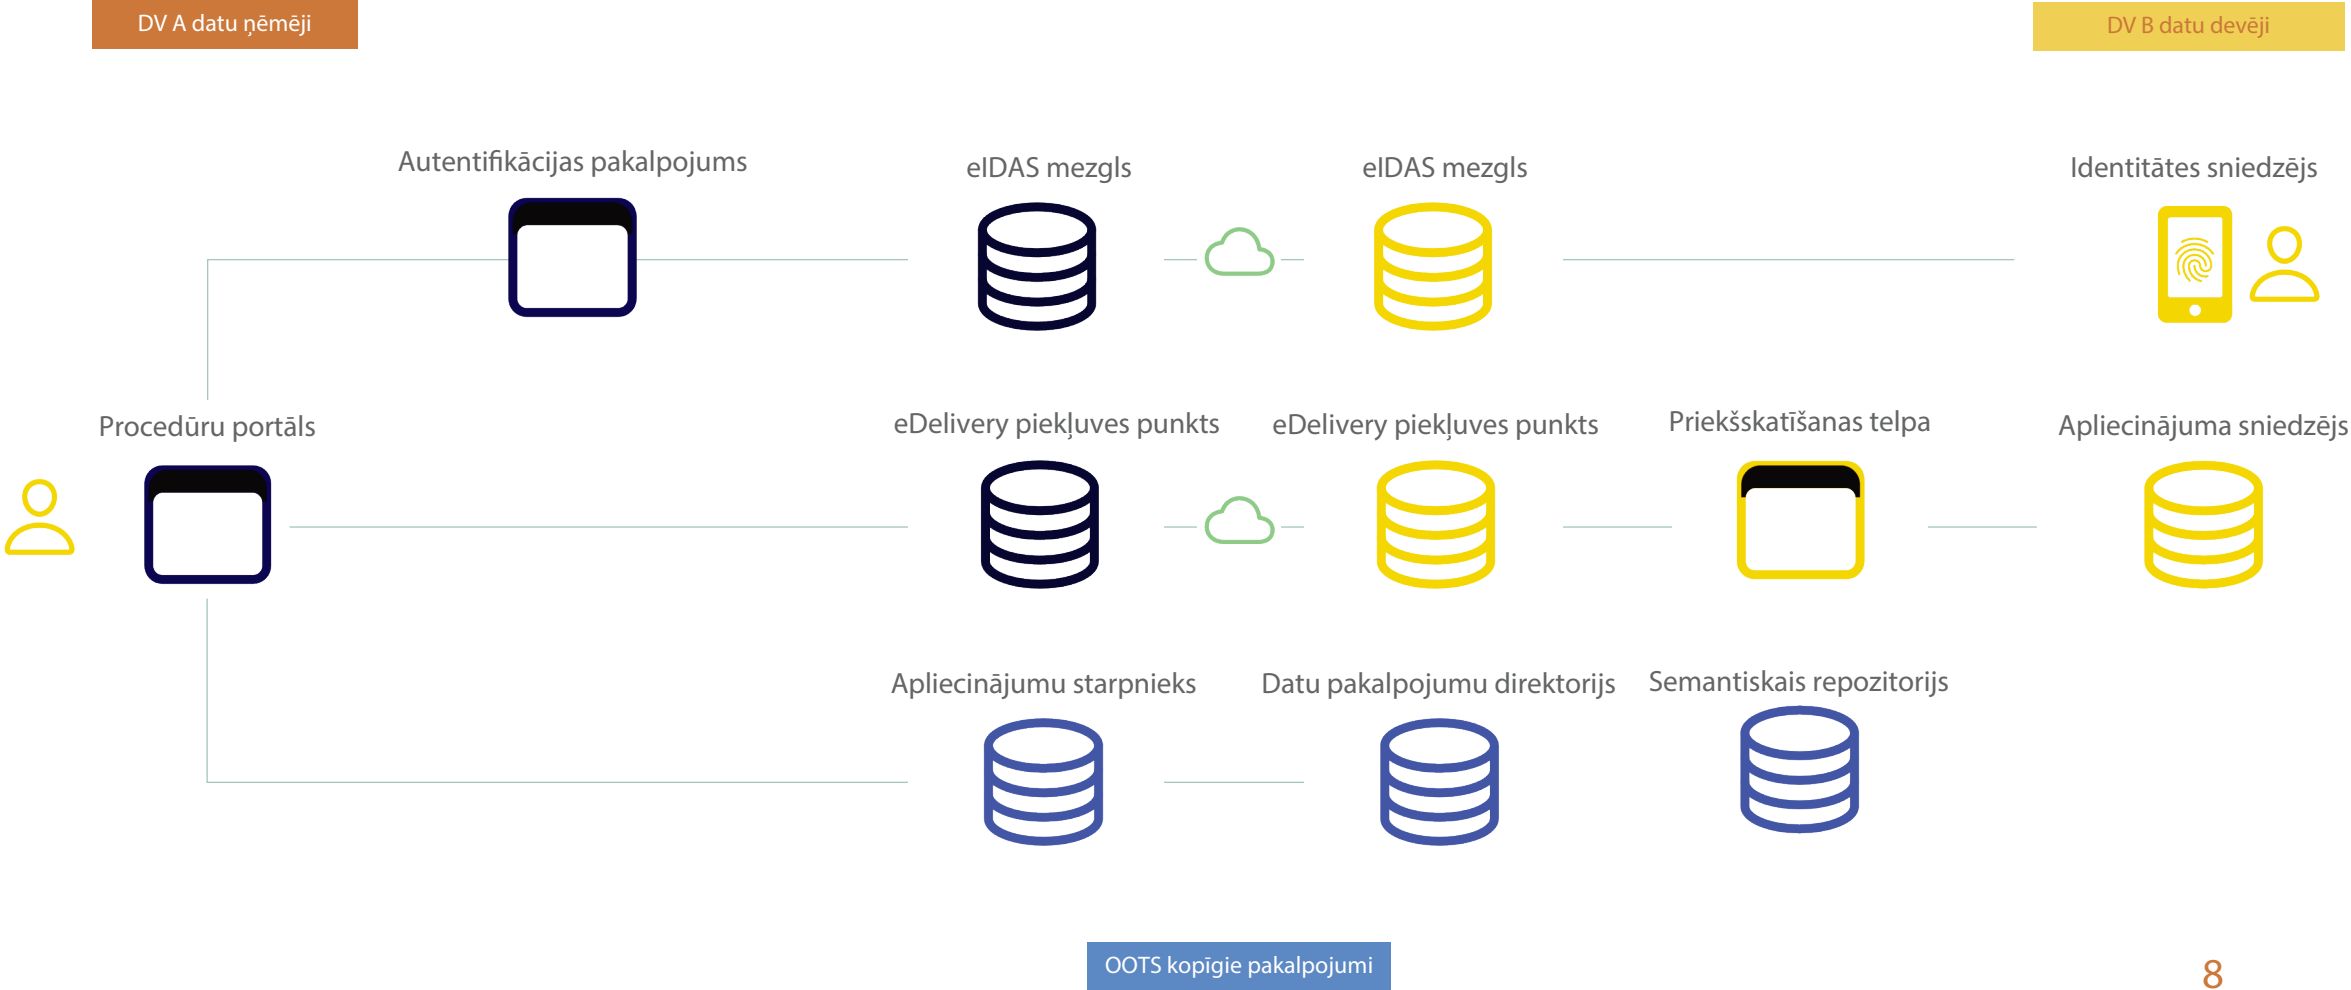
DV A datu ņēmēji

DV B datu devēji

Autentifikācijas pakalpojums

eIDAS mezgls

eIDAS mezgls

Identitātes sniedzējs

Procedūru portāls

eDelivery piekļuves punkts

eDelivery piekļuves punkts

Priekšskatīšanas telpa

Apliecinājuma sniedzējs

Apliecinājumu starpnieks

Datu pakalpojumu direktorijs

Semantiskais repozitorijs

OOTS kopīgie pakalpojumi

8